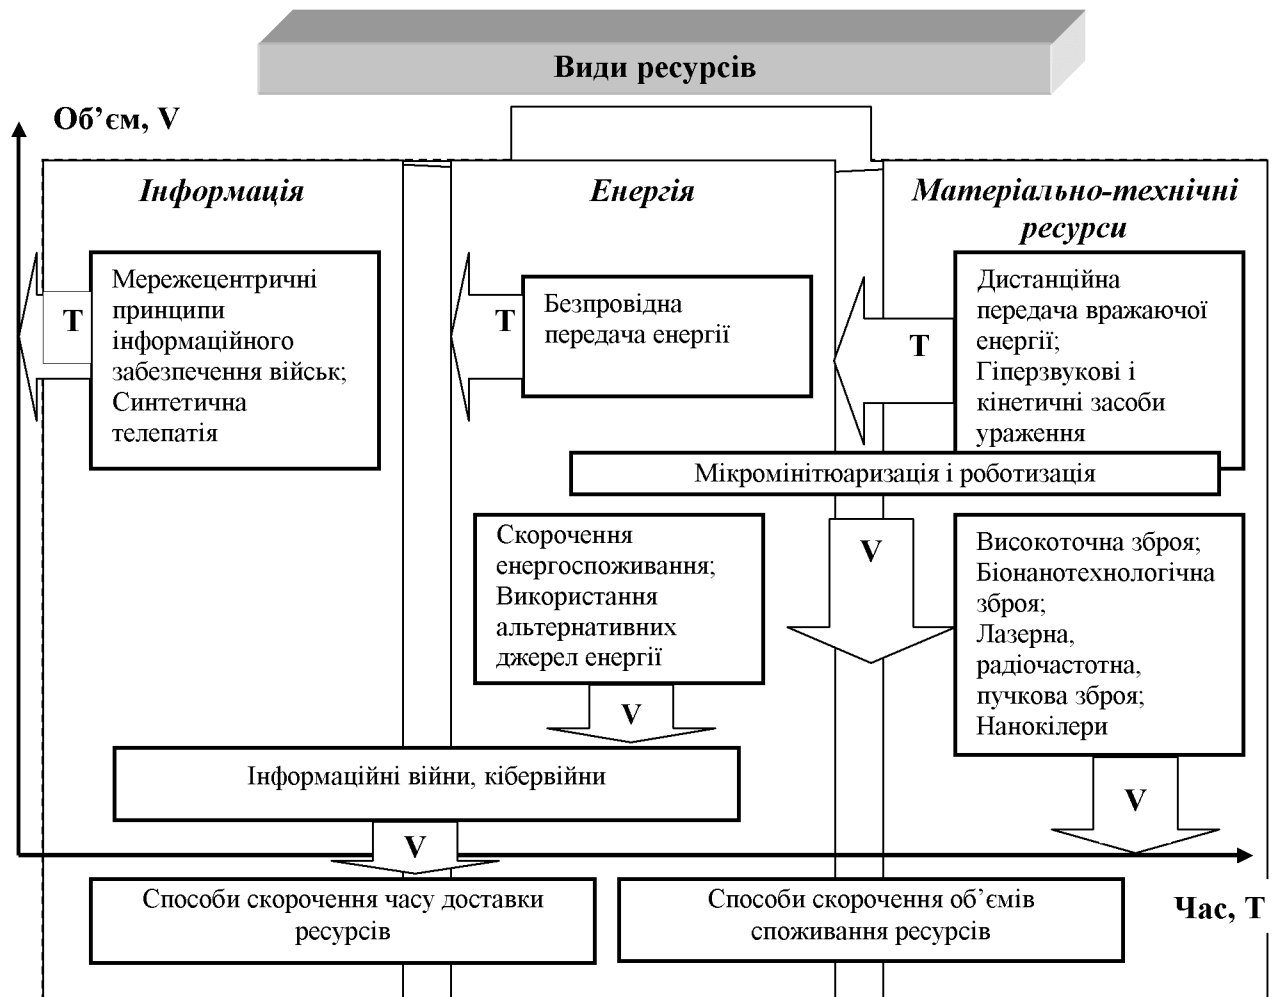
Види ресурсів

Об’єм, V

Інформація

Енергія

Матеріально-технічні ресурси

T

Мережецентричні принципи інформаційного забезпечення військ; Синтетична телепатія

T

Безпровідна передача енергії

T

Дистанційна передача вражаючої енергії; Гіперзвукові і кінетичні засоби ураження

Мікромінітюаризація і роботизація

Скорочення енергоспоживання; Використання альтернативних джерел енергії

V

Високоточна зброя; Біонанотехнологічна зброя; Лазерна, радіочастотна, пучкова зброя; Нанокілери

V

Інформаційні війни, кібервійни

V

V

Способи скорочення часу доставки ресурсів

Способи скорочення об’ємів споживання ресурсів

Час, T